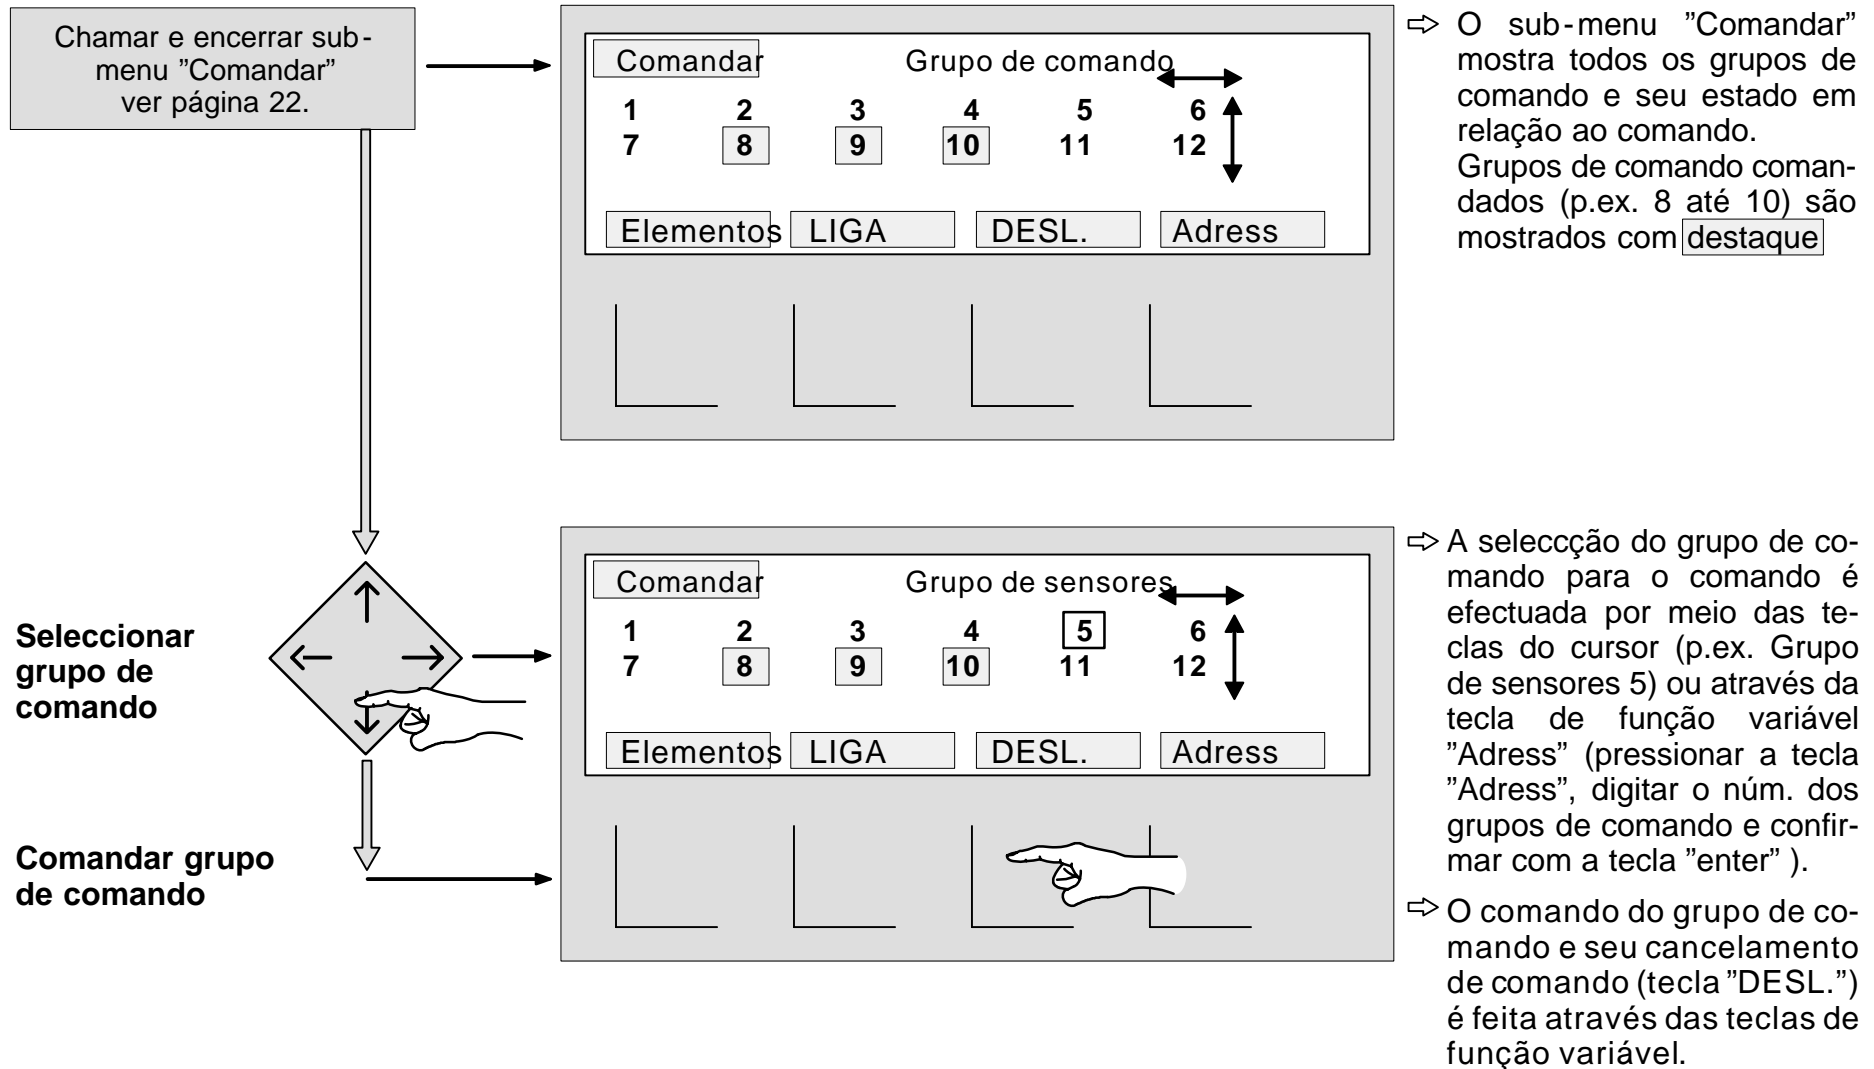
Chamar e encerrar sub-menu ”Comandar” ver página 22.

Comandar Grupo de comando

| 1 | 2 | 3 | 4 | 5 | 6 |
|---|---|---|---|---|---|
| 7 | 8 | 9 | 10 | 11 | 12 |

Elementos LIGA DESL. Adress

⇨ O sub-menu ”Comandar” mostra todos os grupos de comando e seu estado em relação ao comando. Grupos de comando comandados (p.ex. 8 até 10) são mostrados com destaque

Seleccionar grupo de comando

Comandar grupo de comando

Comandar Grupo de sensores

| 1 | 2 | 3 | 4 | 5 | 6 |
|---|---|---|---|---|---|
| 7 | 8 | 9 | 10 | 11 | 12 |

Elementos LIGA DESL. Adress

⇨ A seleccção do grupo de comando para o comando é efectuada por meio das teclas do cursor (p.ex. Grupo de sensores 5) ou através da tecla de função variável ”Adress” (pressionar a tecla ”Adress”, digitar o núm. dos grupos de comando e confirmar com a tecla ”enter” ).

⇨ O comando do grupo de comando e seu cancelamento de comando (tecla ”DESL.”) é feita através das teclas de função variável.